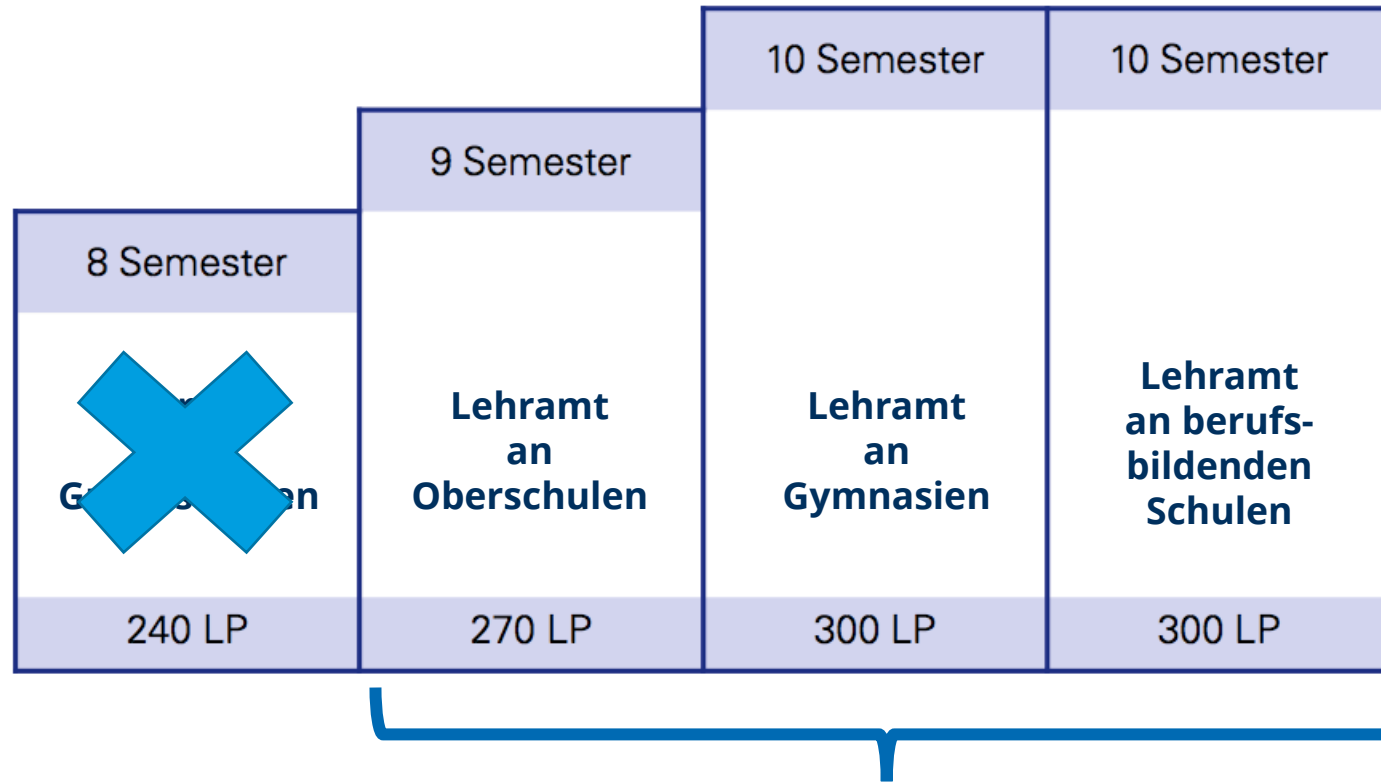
| 8 Semester | 9 Semester | 10 Semester | 10 Semester |
|---|---|---|---|
| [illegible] G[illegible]en | Lehramt an Oberschulen | Lehramt an Gymnasien | Lehramt an berufsbildenden Schulen |
| 240 LP | 270 LP | 300 LP | 300 LP |